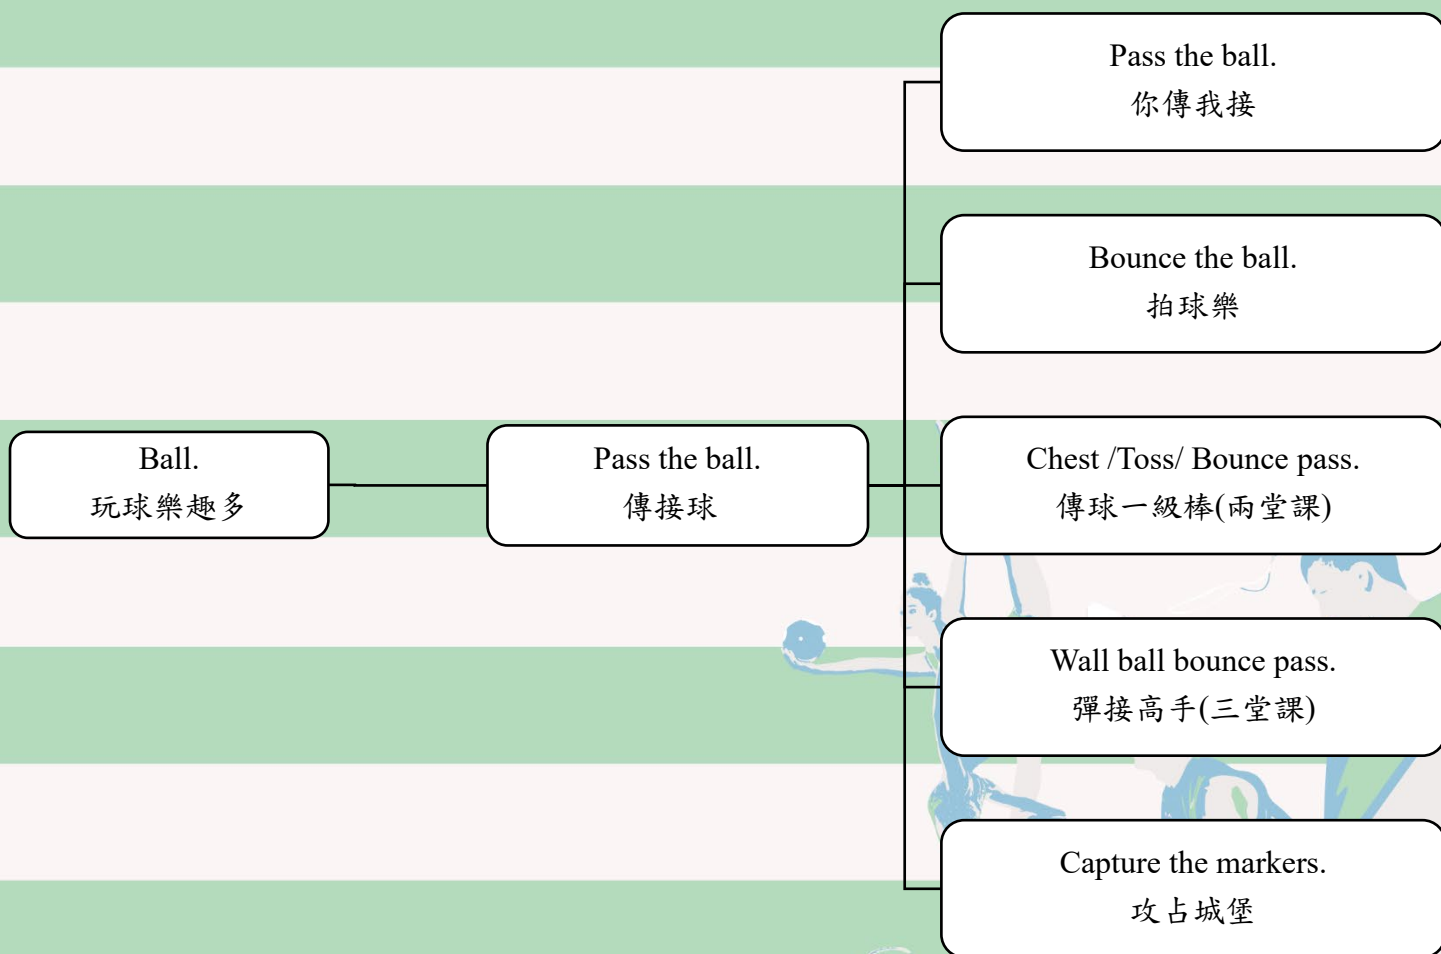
Ball.
玩球樂趣多

Pass the ball.
傳接球

Pass the ball.
你傳我接

Bounce the ball.
拍球樂

Chest /Toss/ Bounce pass.
傳球一級棒(兩堂課)

Wall ball bounce pass.
彈接高手(三堂課)

Capture the markers.
攻占城堡